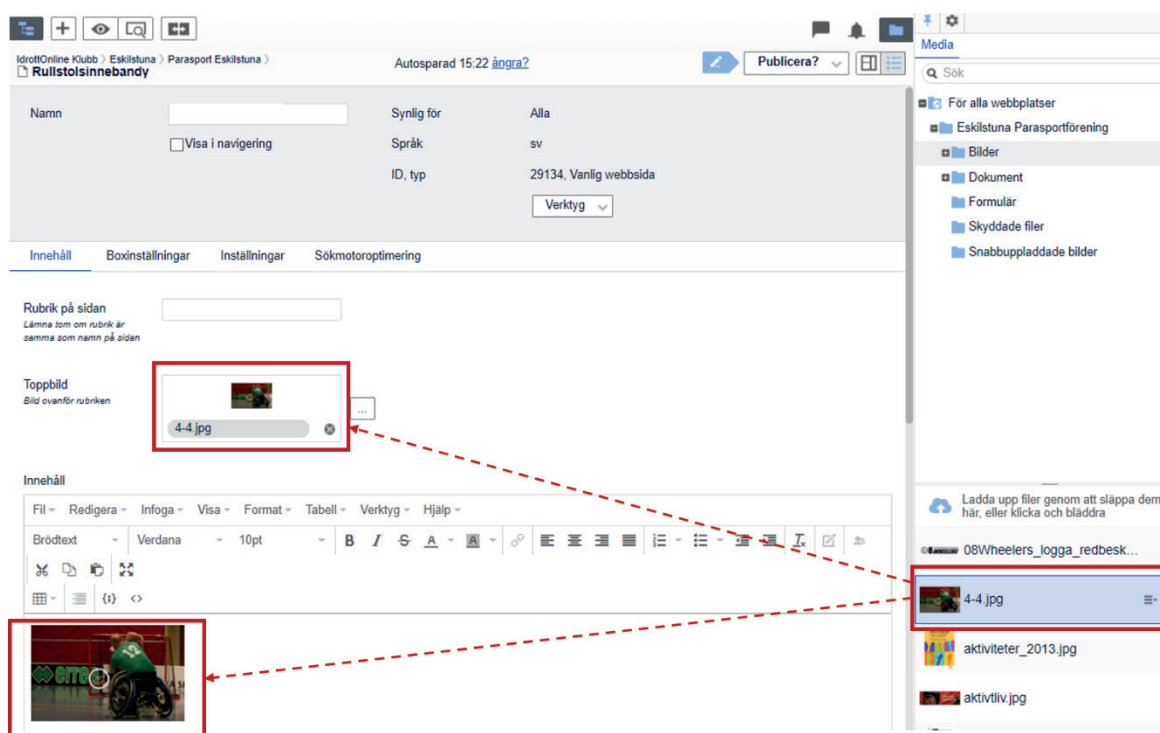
IdrottOnline Klubb 〉 Eskilstuna 〉 Parasport Eskilstuna 〉
Rullstolsinnebandy

Autosparad 15:22 ångra?

Publicera?

Media

Sök

Namn

Visa i navigering

Synlig för Alla

Språk sv

ID, typ 29134, Vanlig webbsida

Verktyg

Innehåll Boxinställningar Inställningar Sökmotoroptimering

Rubrik på sidan
Lämna tom om rubrik är samma som namn på sidan

Toppbild
Bild ovanför rubriken

4-4.jpg

...

Innehåll

Fil Redigera Infoga Visa Format Tabell Verktyg Hjälp

Brödtext Verdana 10pt

För alla webbplatser
Eskilstuna Parasportförening
Bilder
Dokument
Formulär
Skyddade filer
Snabbuppladdade bilder

Ladda upp filer genom att släppa dem här, eller klicka och bläddra

08Wheelers_logga_redbesk...

4-4.jpg

aktiviteter_2013.jpg

aktivtliv.jpg